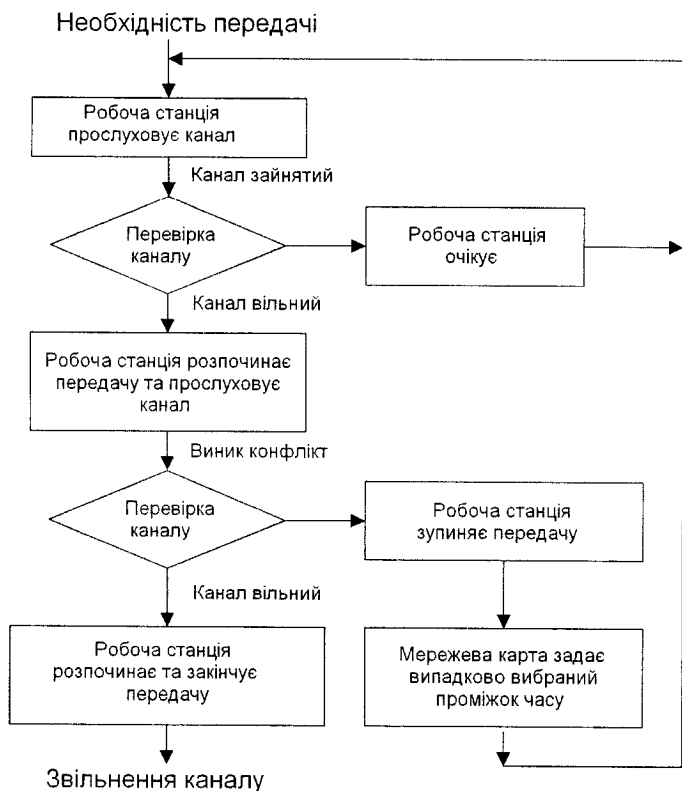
Необхідність передачі

Робоча станція прослуховує канал

Канал зайнятий

Перевірка каналу

Робоча станція очікує

Канал вільний

Робоча станція розпочинає передачу та прослуховує канал

Виник конфлікт

Перевірка каналу

Робоча станція зупиняє передачу

Канал вільний

Робоча станція розпочинає та закінчує передачу

Мережева карта задає випадково вибраний проміжок часу

Звільнення каналу